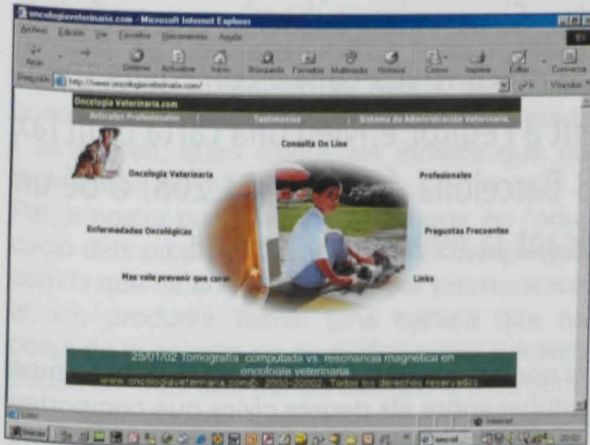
oncologiaveterinaria.com - Microsoft Internet Explorer

Archivo Edición Ver Favoritos Herramientas Ayuda

Atrás Adelante Detener Actualizar Inicio Búsqueda Favoritos Multimedia Historial Correo Imprimir Editar Conversar

Dirección http://www.oncologiaveterinaria.com/

Oncologia Veterinaria.com

Artículos Profesionales | Testimonios | Sistema de Administración Veterinaria

Consulta On Line

Oncologia Veterinaria

Profesionales

Enfermedades Oncológicas

Preguntas Frecuentes

Mas vale prevenir que curar

Links

25/01/02 Tomografía computada vs. resonancia magnetica en oncologia veterinaria

www.oncologiaveterinaria.com 2000-2002 Todos los derechos reservados

Listo

Internet

Inicio